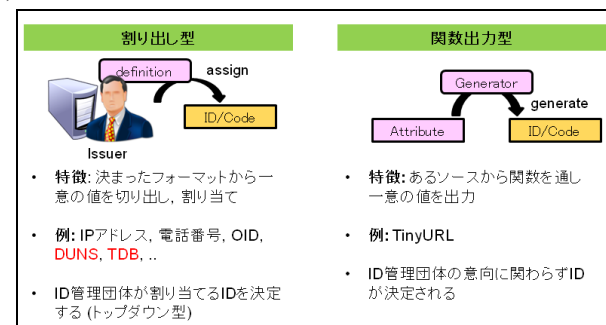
割り出し型

definition

assign

ID/Code

Issuer

• 特徴: 決まったフォーマットから一意の値を切り出し, 割り当て

• 例: IPアドレス, 電話番号, OID, DUNS, TDB, ..

• ID管理団体が割り当てるIDを決定する (トップダウン型)

関数出力型

Generator

generate

Attribute

ID/Code

• 特徴: あるソースから関数を通し一意の値を出力

• 例: TinyURL

• ID管理団体の意向に関わらずIDが決定される